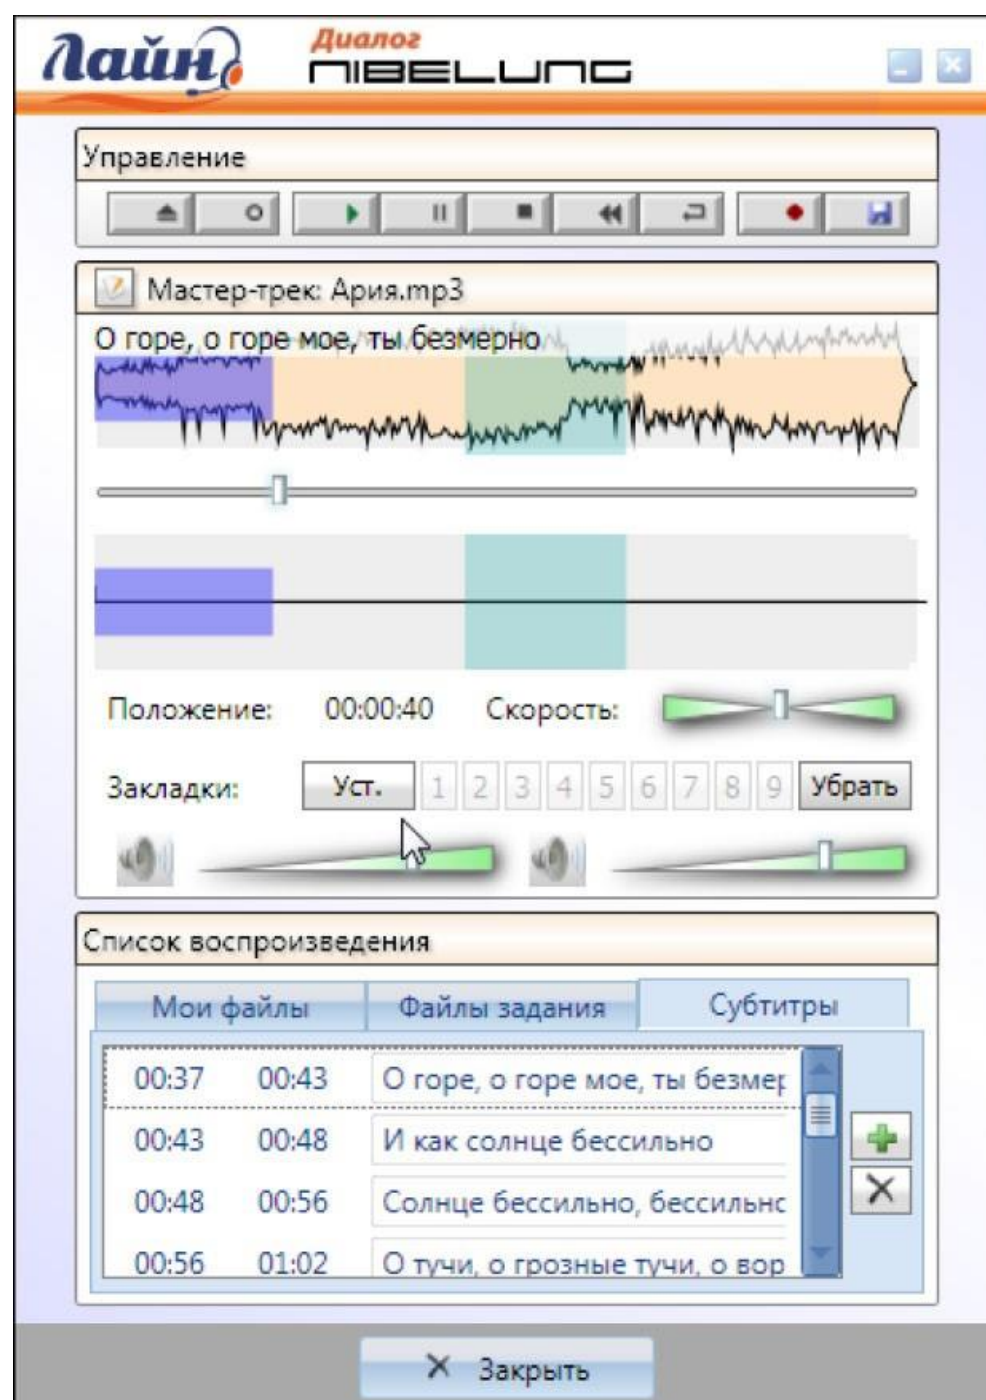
Лайн Диалог NIBELUNG

Управление

Мастер-трек: Ария.mp3

О горе, о горе мое, ты безмерно

Положение: 00:00:40 Скорость:

Закладки: Уст. 1 2 3 4 5 6 7 8 9 Убрать

Список воспроизведения

Мои файлы | Файлы задания | Субтитры

| | | |
|---|---|---|
| 00:37 | 00:43 | О горе, о горе мое, ты безмер |
| 00:43 | 00:48 | И как солнце бессильно |
| 00:48 | 00:56 | Солнце бессильно, бессильнс |
| 00:56 | 01:02 | О тучи, о грозные тучи, о вор |

✕ Закрыть